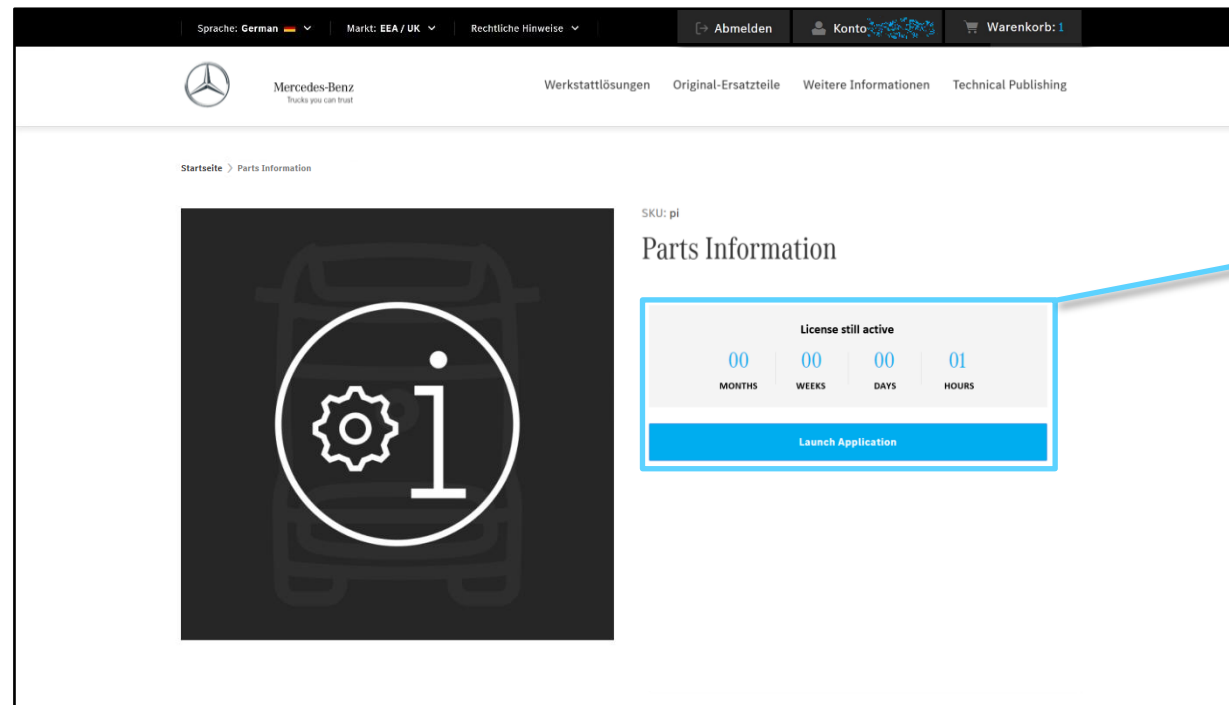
Sprache: German | Markt: EEA / UK | Rechtliche Hinweise | Abmelden | Konto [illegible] | Warenkorb: 1

Mercedes-Benz
Trucks you can trust

Werkstattlösungen | Original-Ersatzteile | Weitere Informationen | Technical Publishing

Startseite > Parts Information

SKU: pi

Parts Information

License still active

| 00 | 00 | 00 | 01 |
|---|---|---|---|
| MONTHS | WEEKS | DAYS | HOURS |

Launch Application